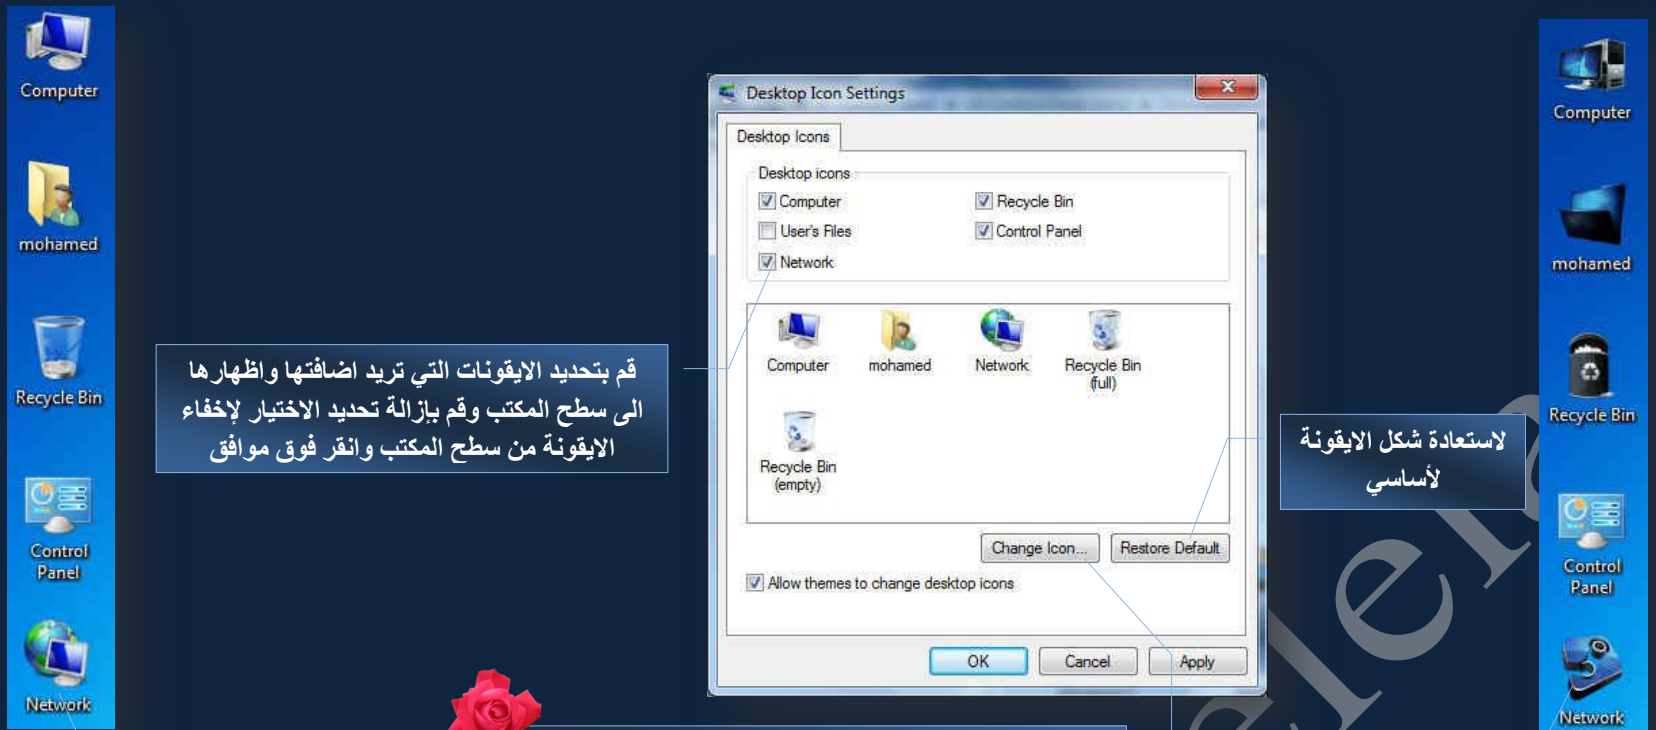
Computer

mohamed

Recycle Bin

Control Panel

Network

Desktop Icon Settings

Desktop Icons

Desktop icons

Computer

Recycle Bin

User's Files

Control Panel

Network

Computer

mohamed

Network

Recycle Bin (full)

Recycle Bin (empty)

Change Icon...

Restore Default

Allow themes to change desktop icons

OK

Cancel

Apply

قم بتحديد الايقونات التي تريد اضافتها واظهارها الى سطح المكتب وقم بإزالة تحديد الاختيار لإخفاء الايقونة من سطح المكتب وانقر فوق موافق

لاستعادة شكل الايقونة لأساسي

Computer

mohamed

Recycle Bin

Control Panel

Network